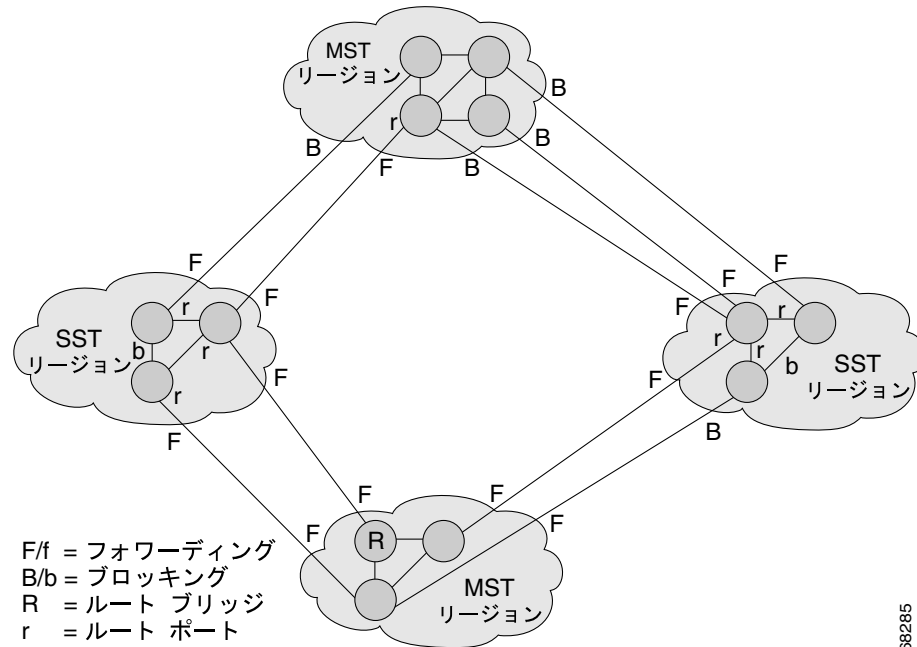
MST
リージョン

B
r
B
B
F
B

F
F
F
F
F
F

SST
リージョン
r
b
r
r

F
F

r
r
r
b
SST
リージョン

F
B

F
F
F
F
R
MST
リージョン

F/f = フォワーディング
B/b = ブロッキング
R = ルート ブリッジ
r = ルート ポート

68285